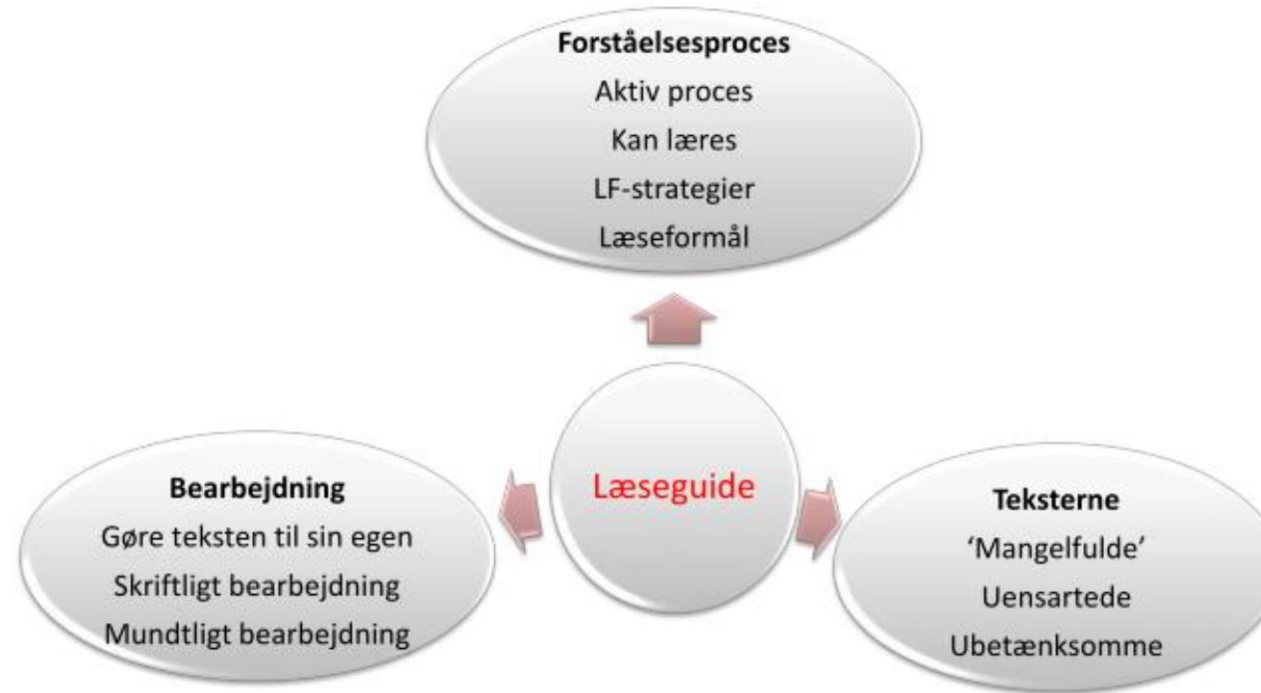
**Forståelsesproces**
Aktiv proces
Kan læres
LF-strategier
Læseformål

Læseguide

**Bearbejdning**
Gøre teksten til sin egen
Skriftligt bearbejdning
Mundtligt bearbejdning

**Teksterne**
'Mangelfulde'
Uensartede
Ubetænksomme